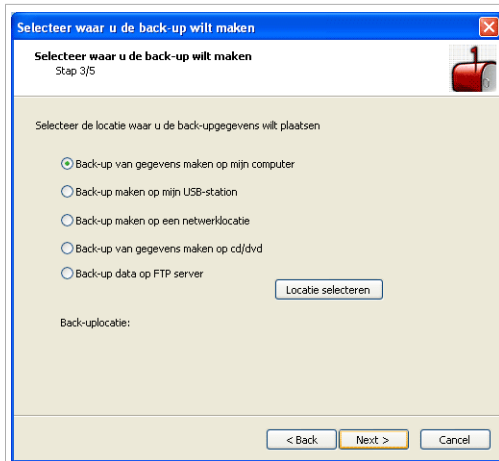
Selecteer waar u de back-up wilt maken

Selecteer waar u de back-up wilt maken
Stap 3/5

Selecteer de locatie waar u de back-upgegevens wilt plaatsen

Back-up van gegevens maken op mijn computer

Back-up maken op mijn USB-station

Back-up maken op een netwerklocatie

Back-up van gegevens maken op cd/dvd

Back-up data op FTP server

Locatie selecteren

Back-uplocatie:

< Back

Next >

Cancel